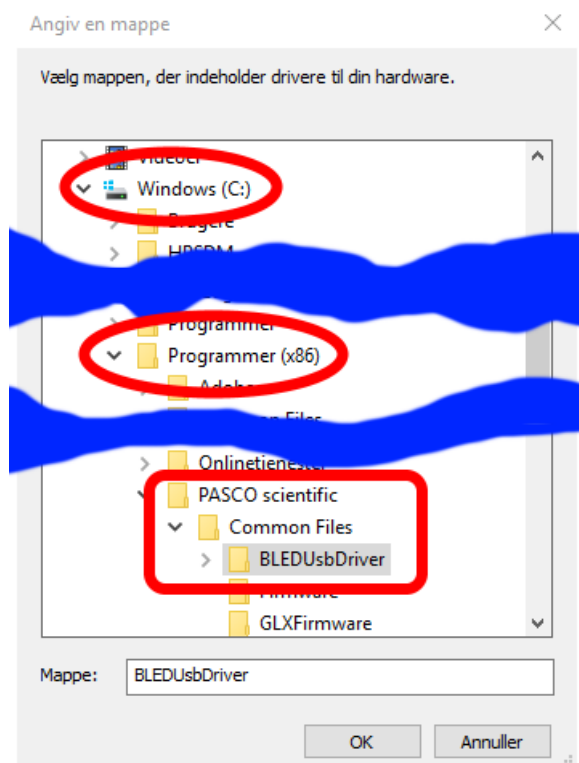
Angiv en mappe

Vælg mappen, der indeholder drivere til din hardware.

Videoer
Windows (C:)
Brugere
HPSDM
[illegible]
Programmer
Programmer (x86)
Adob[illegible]
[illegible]n Files
Onlinetjenester
PASCO scientific
Common Files
BLEDUsbDriver
Firmware
GLXFirmware

Mappe: BLEDUsbDriver

OK
Annuller